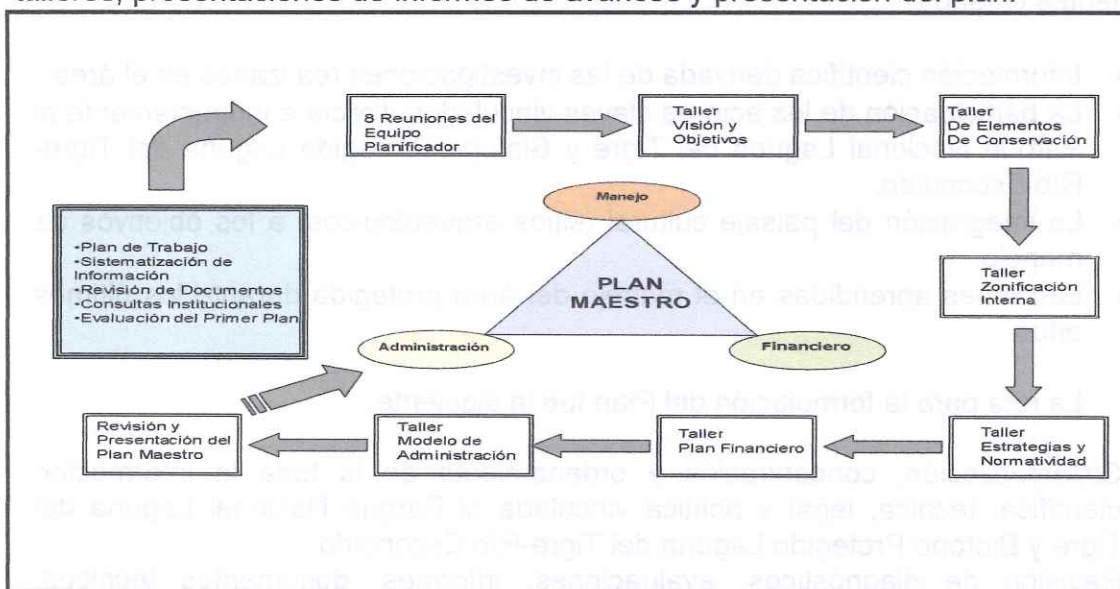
talleres, presentaciones de informes de avances y presentación del plan.

8 Reuniones del Equipo Planificador

Taller Visión y Objetivos

Taller De Elementos De Conservación

-Plan de Trabajo
-Sistematización de Información
-Revisión de Documentos
-Consultas Institucionales
-Evaluación del Primer Plan

Manejo

PLAN MAESTRO

Administración

Financiero

Taller Zonificación Interna

Revisión y Presentación del Plan Maestro

Taller Modelo de Administración

Taller Plan Financiero

Taller Estrategias y Normatividad